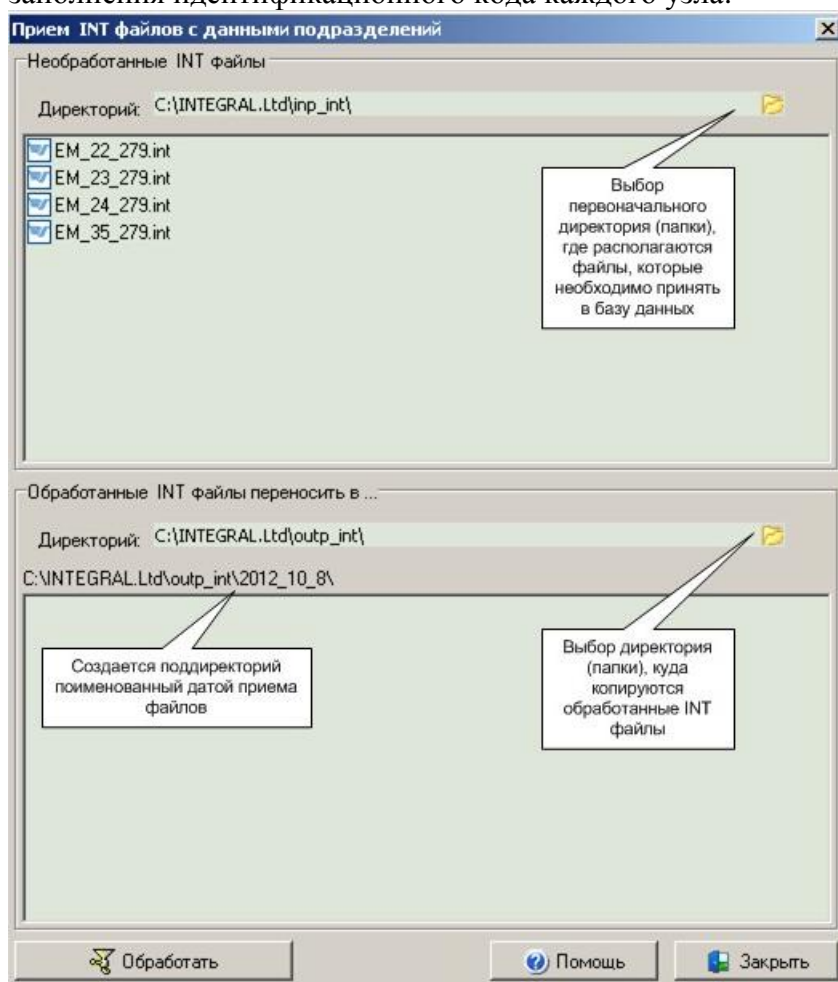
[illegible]

Прием INT файлов с данными подразделений

Необработанные INT файлы

Директорий: C:\INTEGRAL.Ltd\inp_int\

EM_22_279.int
EM_23_279.int
EM_24_279.int
EM_35_279.int

Выбор первоначального директория (папки), где располагаются файлы, которые необходимо принять в базу данных

Обработанные INT файлы переносить в ...

Директорий: C:\INTEGRAL.Ltd\outp_int\

C:\INTEGRAL.Ltd\outp_int\2012_10_8\

Создается поддиректорий поименованный датой приема файлов

Выбор директория (папки), куда копируются обработанные INT файлы

Обработать

Помощь

Закрыть